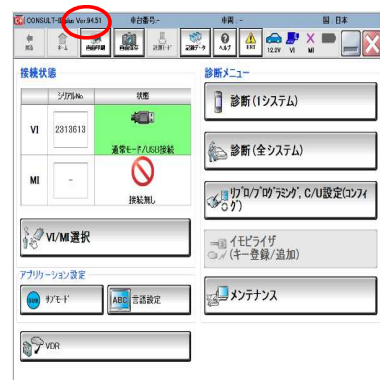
CONSULT-III plus Ver.V4.51 車台番号:- 車両:- 日本

戻る ホーム 画面印刷 画面保存 計測モード 記録データ ヘルプ EXIT 12.2V VI MI

接続状態

| | シリアルNo. | 状態 |
|---|---|---|
| VI | 2313613 | 通常モード/USB接続 |
| MI | - | 接続無し |

VI/MI選択

アプリケーション設定

サブモード

言語設定

VDR

診断メニュー

診断(1システム)

診断(全システム)

リプログラミング, C/U設定(コンフィグ)

イモビライザ (キー登録/追加)

メンテナンス